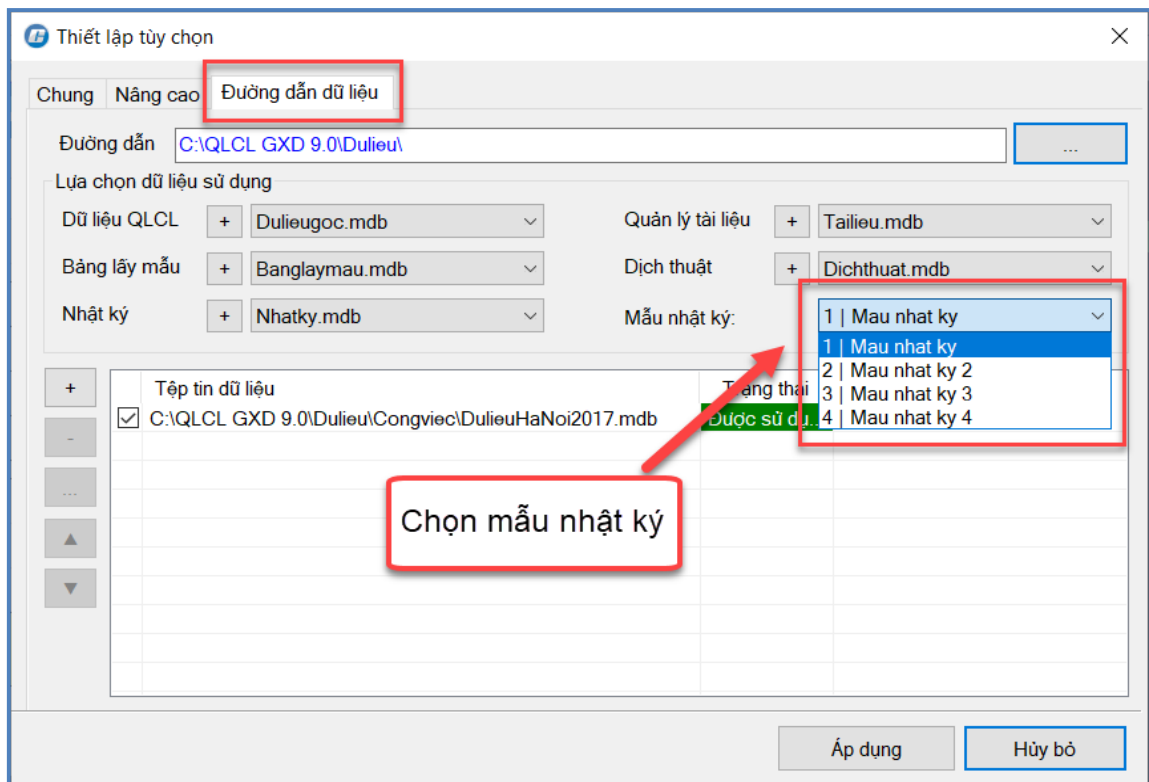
Thiết lập tùy chọn
×

Chung | Nâng cao | Đường dẫn dữ liệu

Đường dẫn C:\QLCL GXD 9.0\Dulieu\ ...

Lựa chọn dữ liệu sử dụng

Dữ liệu QLCL + Dulieugoc.mdb
Quản lý tài liệu + Tailieu.mdb
Bảng lấy mẫu + Banglaymau.mdb
Dịch thuật + Dichthuat.mdb
Nhật ký + Nhatky.mdb
Mẫu nhật ký: 1 | Mau nhat ky

1 | Mau nhat ky
2 | Mau nhat ky 2
3 | Mau nhat ky 3
4 | Mau nhat ky 4

+
-
...
▲
▼

| | Tệp tin dữ liệu | Trạng thái |
|---|---|---|
| ☑ | C:\QLCL GXD 9.0\Dulieu\Congviec\DulieuHaNoi2017.mdb | Được sử dụ... |

Chọn mẫu nhật ký

Áp dụng
Hủy bỏ